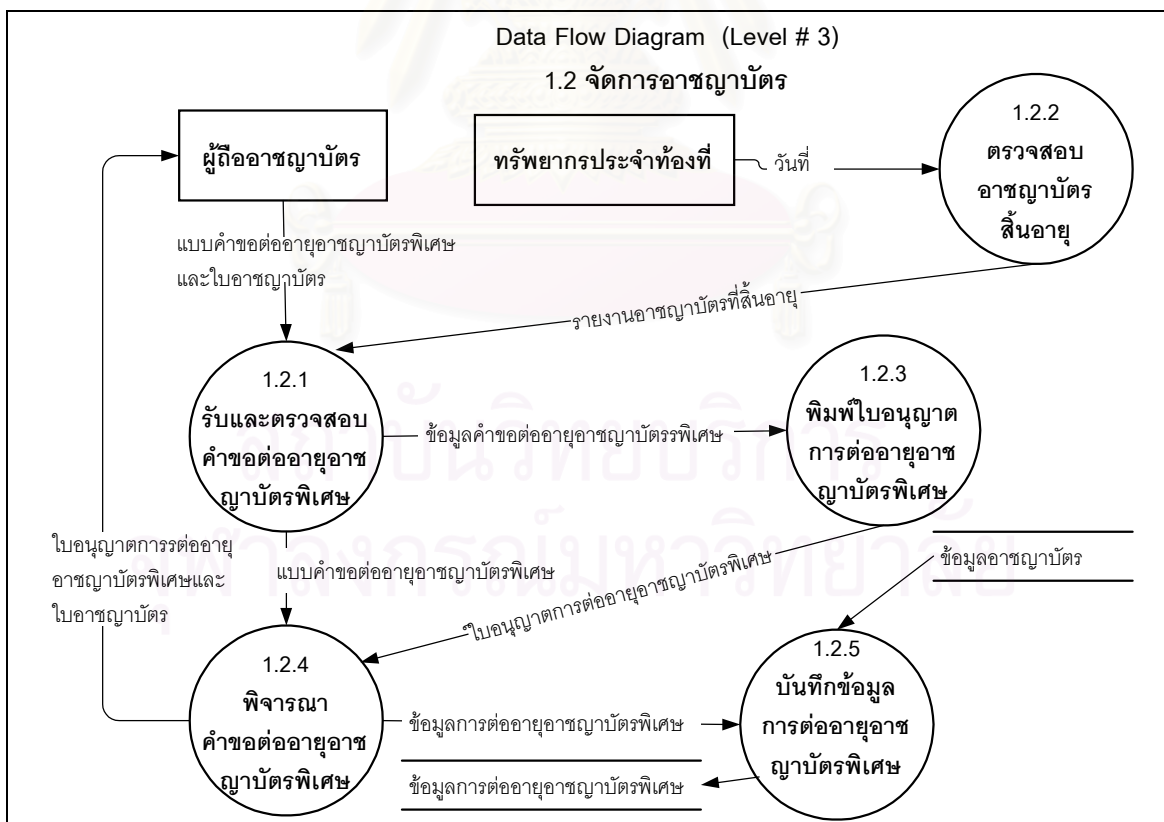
Data Flow Diagram (Level # 3)
1.2 จัดการอาชญาบัตร

ผู้ถืออาชญาบัตร

ทรัพยากรประจำท้องที่

วันที่

1.2.2
ตรวจสอบ
อาชญาบัตร
สิ้นอายุ

แบบคำขอต่ออายุอาชญาบัตรพิเศษ และใบอาชญาบัตร

รายงานอาชญาบัตรที่สิ้นอายุ

1.2.1
รับและตรวจสอบ
คำขอต่ออายุอาช
ญาบัตรพิเศษ

ข้อมูลคำขอต่ออายุอาชญาบัตรรพิเศษ

1.2.3
พิมพ์ใบอนุญาต
การต่ออายุอาช
ญาบัตรพิเศษ

ใบอนุญาตการรต่ออายุ อาชญาบัตรพิเศษและ ใบอาชญาบัตร

แบบคำขอต่ออายุอาชญาบัตรพิเศษ

ใบอนุญาตการต่ออายุอาชญาบัตรพิเศษ

ข้อมูลอาชญาบัตร

1.2.4
พิจารณา
คำขอต่ออายุอาช
ญาบัตรพิเศษ

ข้อมูลการต่ออายุอาชญาบัตรพิเศษ

1.2.5
บันทึกข้อมูล
การต่ออายุอาช
ญาบัตรพิเศษ

ข้อมูลการต่ออายุอาชญาบัตรพิเศษ